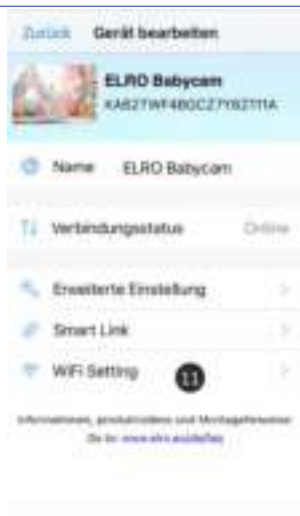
Zurück Gerät bearbeiten

ELRO Babycam
KA82TWF4BGCZ7Y82111A

Name ELRO Babycam

Verbindungsstatus Online

Erweiterte Einstellung >

Smart Link >

WiFi Setting 11 >

Informationen, produktvideos und Montagehinweise: Go to: www.elro.eu/de/faq